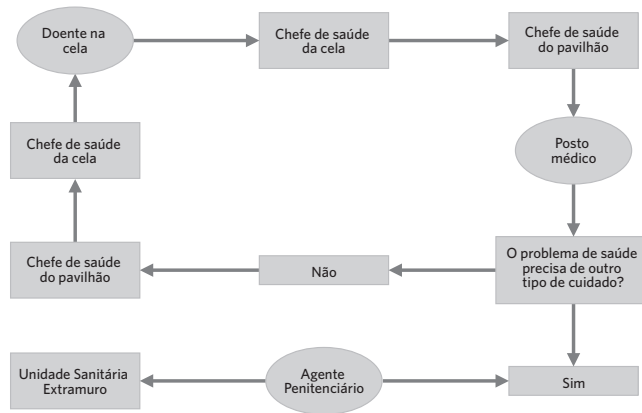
Doente na cela

Chefe de saúde da cela

Chefe de saúde do pavilhão

Posto médico

O problema de saúde precisa de outro tipo de cuidado?

Não

Chefe de saúde do pavilhão

Chefe de saúde da cela

Sim

Agente Penitenciário

Unidade Sanitária Extramuro